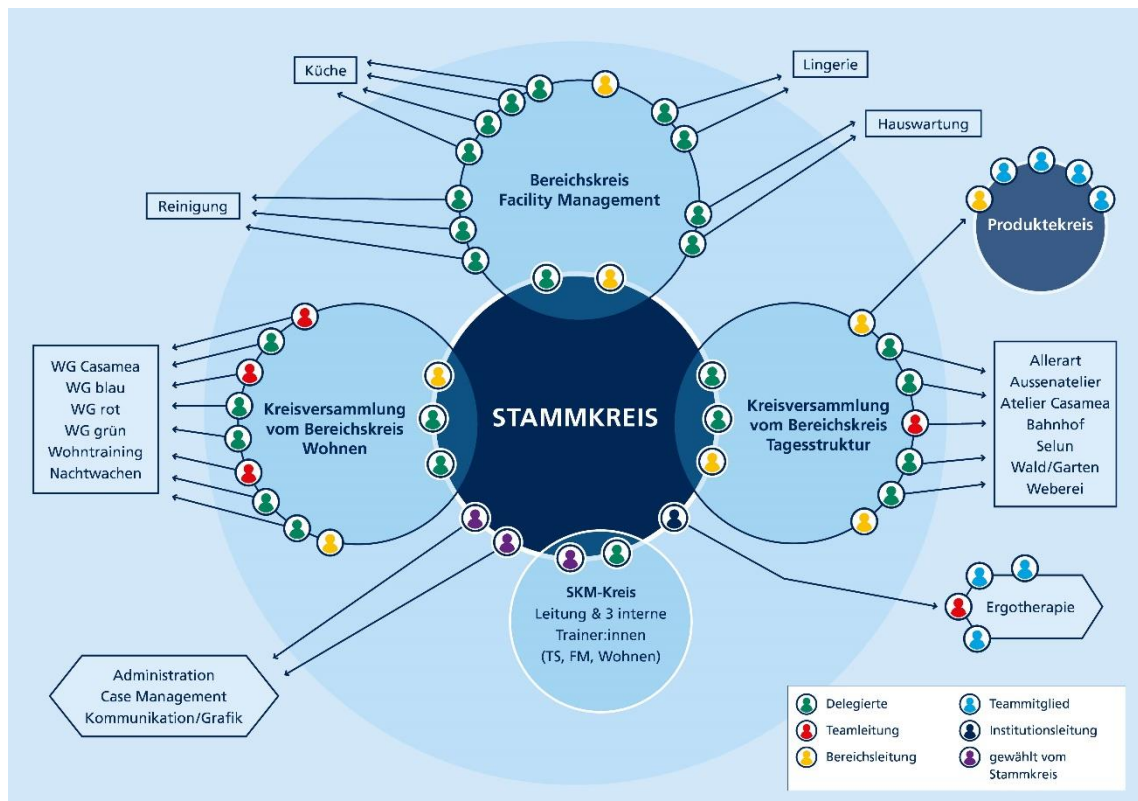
Küche

Lingerie

Hauswartung

Bereichskreis Facility Management

Reinigung

Produktekreis

WG Casamea
WG blau
WG rot
WG grün
Wohntraining
Nachtwachen

Kreisversammlung vom Bereichskreis Wohnen

STAMMKREIS

Kreisversammlung vom Bereichskreis Tagesstruktur

Allerart
Aussenatelier
Atelier Casamea
Bahnhof
Selun
Wald/Garten
Weberei

SKM-Kreis
Leitung & 3 interne Trainer:innen (TS, FM, Wohnen)

Ergotherapie

Administration
Case Management
Kommunikation/Grafik

Delegierte
Teamleitung
Bereichsleitung
Teammitglied
Institutionsleitung
gewählt vom Stammkreis